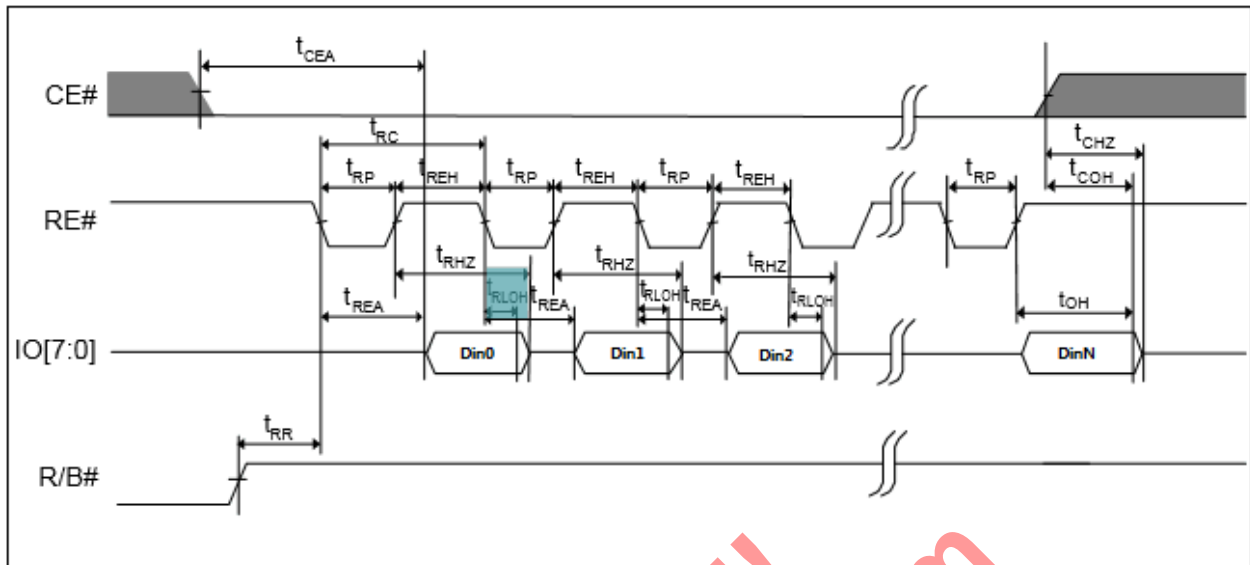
$t_{CEA}$

CE#

$t_{RC}$

$t_{CHZ}$

$t_{RP}$ $t_{REH}$ $t_{RP}$ $t_{REH}$ $t_{RP}$ $t_{REH}$ $t_{RP}$ $t_{COH}$

RE#

$t_{RHZ}$ $t_{RHZ}$ $t_{RHZ}$

$t_{REA}$ $t_{RLOH}$ $t_{REA}$ $t_{RLOH}$ $t_{REA}$ $t_{RLOH}$ $t_{OH}$

IO[7:0]

Din0 Din1 Din2 DinN

$t_{RR}$

R/B#